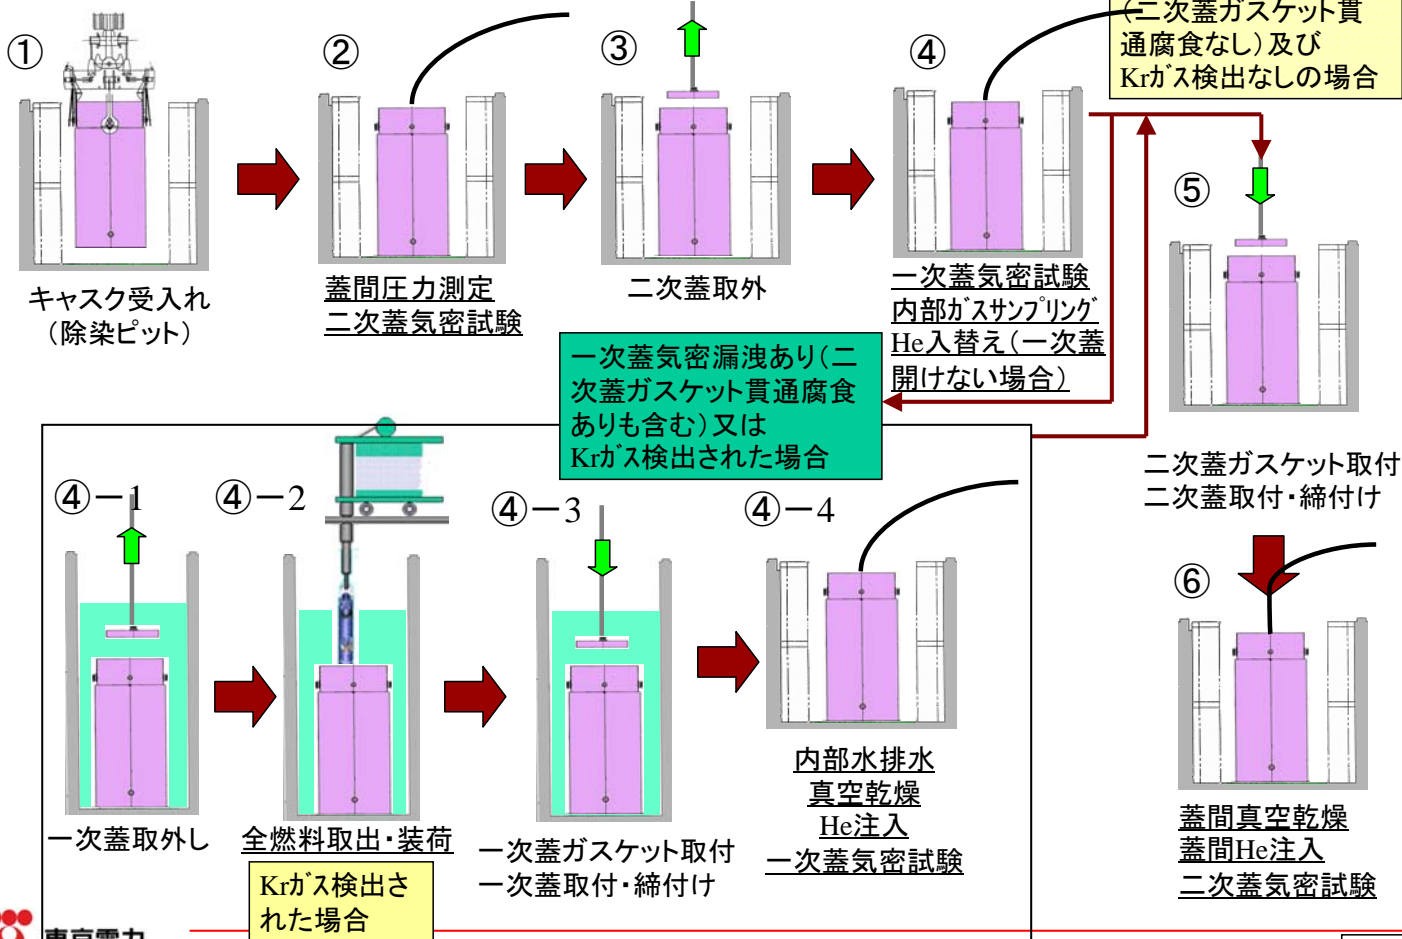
①

キャスク受入れ
（除染ピット）

②

蓋間圧力測定
二次蓋気密試験

③

二次蓋取外

④

一次蓋気密試験
内部ガスサンプリング
He入替え（一次蓋開けない場合）

（二次蓋ガスケット貫通腐食なし）及びKrガス検出なしの場合

⑤

二次蓋ガスケット取付
二次蓋取付・締付け

⑥

蓋間真空乾燥
蓋間He注入
二次蓋気密試験

一次蓋気密漏洩あり（二次蓋ガスケット貫通腐食ありも含む）又はKrガス検出された場合

④−1

一次蓋取外し

④−2

全燃料取出・装荷

Krガス検出された場合

④−3

一次蓋ガスケット取付
一次蓋取付・締付け

④−4

内部水排水
真空乾燥
He注入
一次蓋気密試験

東京電力